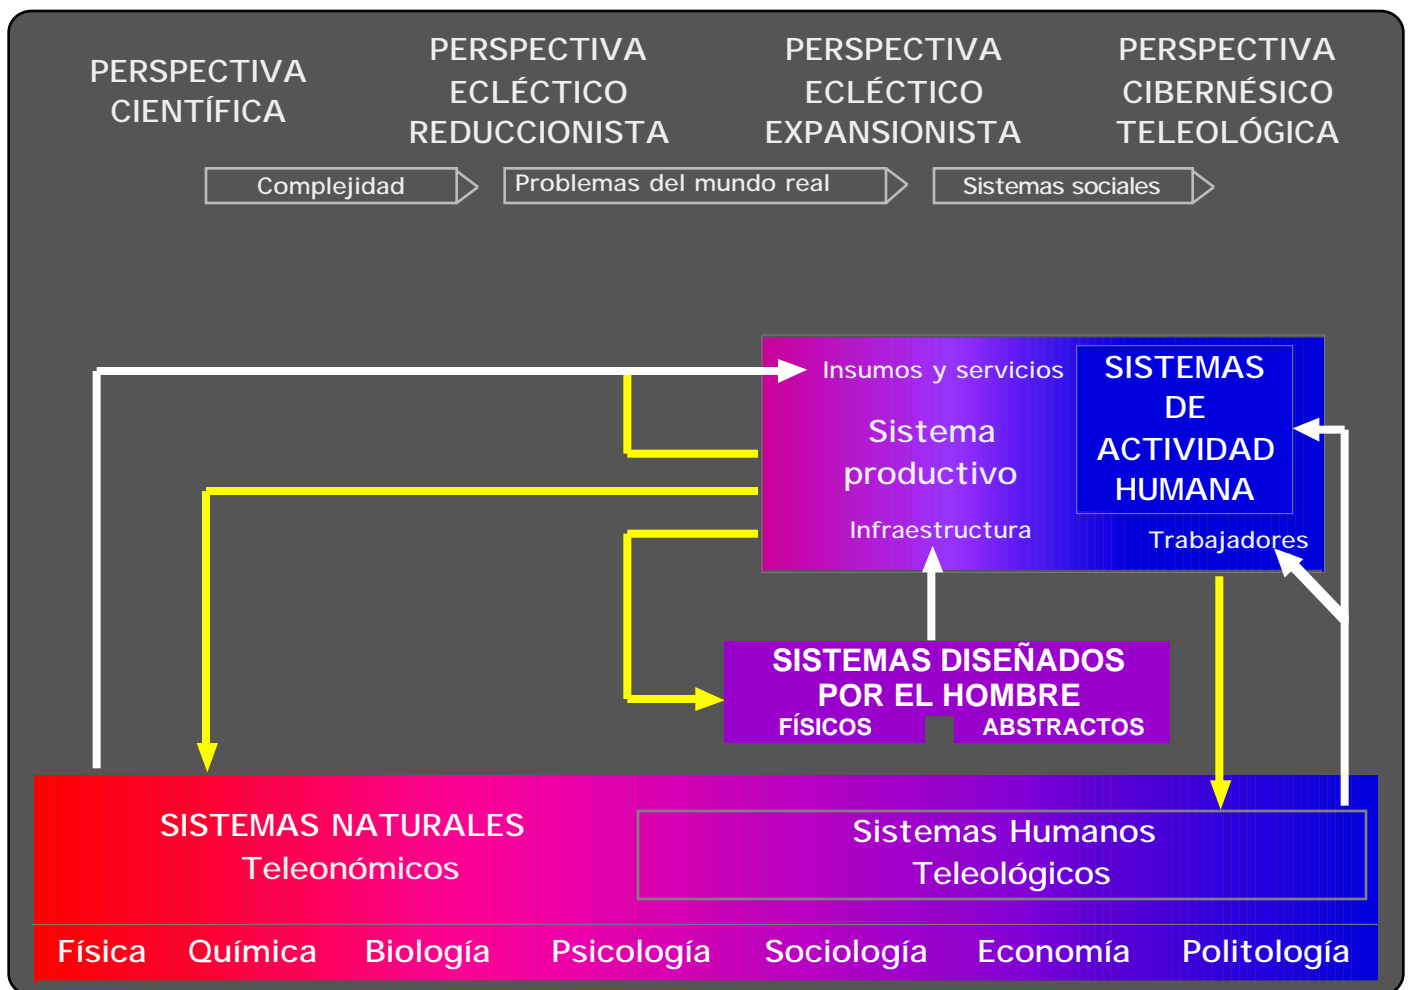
PERSPECTIVA CIENTÍFICA

PERSPECTIVA ECLÉCTICO REDUCCIONISTA

PERSPECTIVA ECLÉCTICO EXPANSIONISTA

PERSPECTIVA CIBERNÉSICO TELEOLÓGICA

Complejidad

Problemas del mundo real

Sistemas sociales

Insumos y servicios

Sistema productivo

Infraestructura

SISTEMAS DE ACTIVIDAD HUMANA

Trabajadores

SISTEMAS DISEÑADOS POR EL HOMBRE

FÍSICOS

ABSTRACTOS

SISTEMAS NATURALES
Teleonómicos

Sistemas Humanos
Teleológicos

Física Química Biología Psicología Sociología Economía Politología